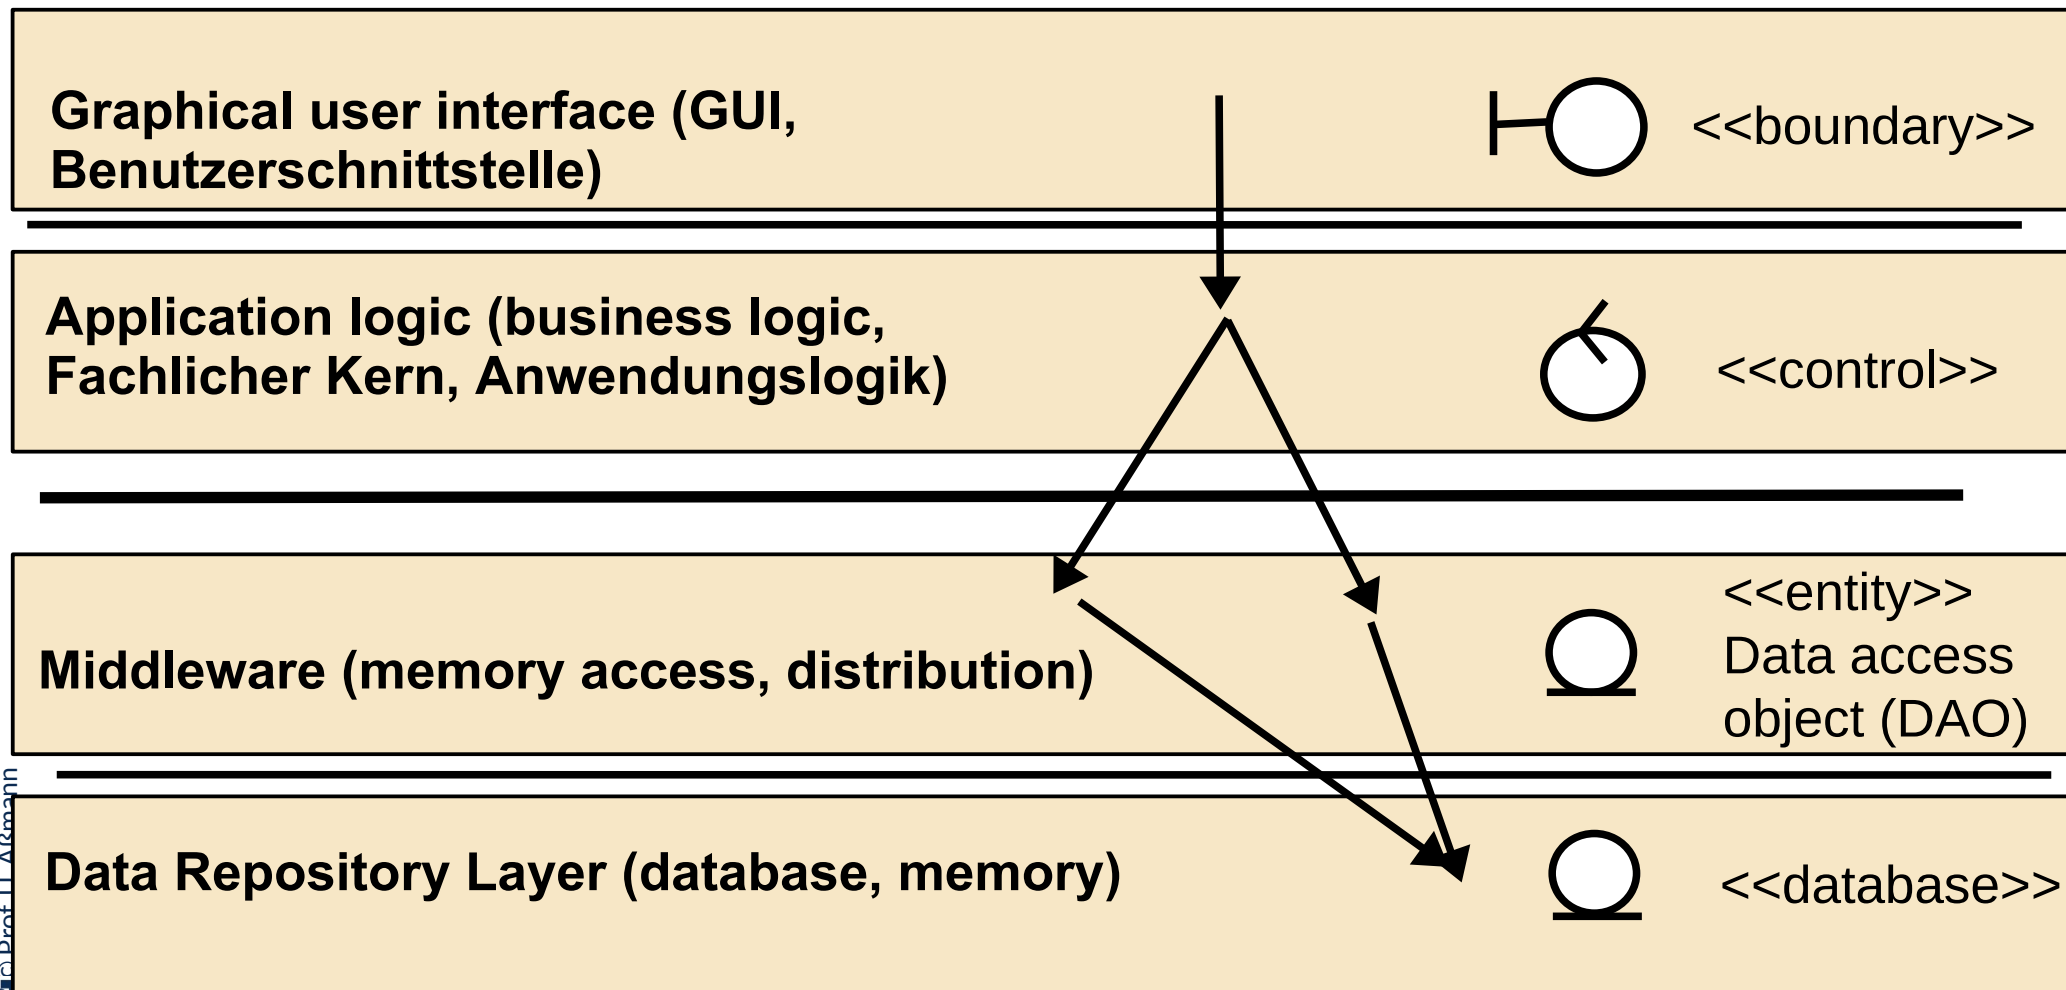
Graphical user interface (GUI, Benutzerschnittstelle)

<<boundary>>

Application logic (business logic, Fachlicher Kern, Anwendungslogik)

<<control>>

Middleware (memory access, distribution)

<<entity>> Data access object (DAO)

Data Repository Layer (database, memory)

<<database>>

(c) Prof. U. Aßmann